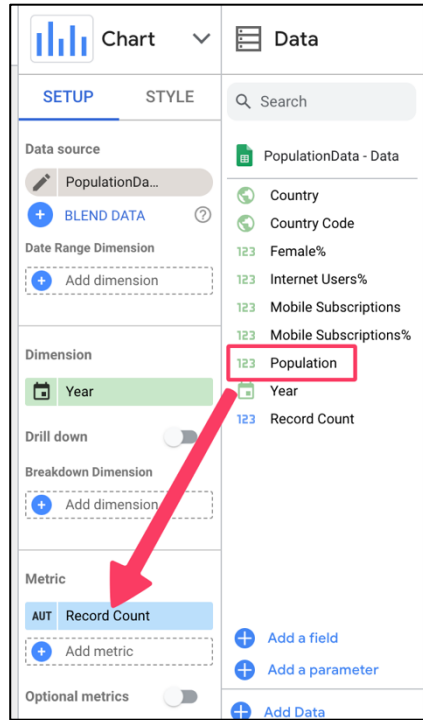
Chart

SETUP STYLE

Data source

PopulationDa...

BLEND DATA

Date Range Dimension

Add dimension

Dimension

Year

Drill down

Breakdown Dimension

Add dimension

Metric

AUT Record Count

Add metric

Optional metrics

Data

Search

PopulationData - Data

Country

Country Code

123 Female%

123 Internet Users%

123 Mobile Subscriptions

123 Mobile Subscriptions%

123 Population

Year

123 Record Count

Add a field

Add a parameter

Add Data